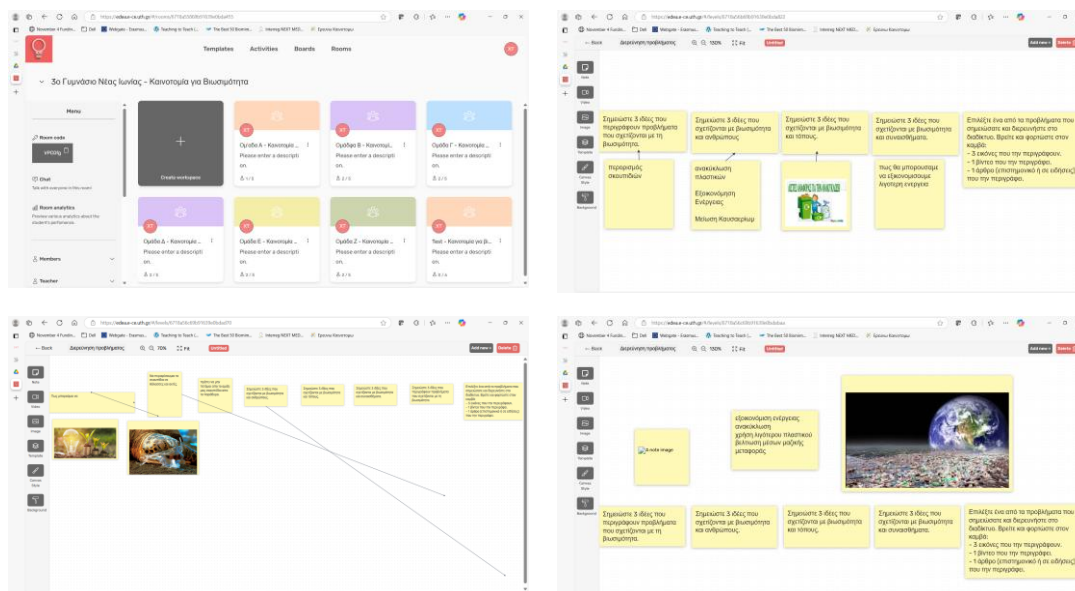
https://edsus-cx.ufh.gr

Templates Activities Boards Rooms

3ο Γυμνάσιο Νέας Ιωνίας - Καινοτομία για Βιωσιμότητα

Menu

Room code

Chat
Talk with everyone in this room!

Room analytics
Preview various analytics about the student's performance.

Members

Teacher

Create workspace

Ομάδα Α - Καινοτομία ...
Please enter a description.

Ομάδα Β - Καινοτομία ...
Please enter a description.

Ομάδα Γ - Καινοτομία ...
Please enter a description.

Ομάδα Δ - Καινοτομία ...
Please enter a description.

Ομάδα Ε - Καινοτομία ...
Please enter a description.

Ομάδα Ζ - Καινοτομία ...
Please enter a description.

Test - Καινοτομία για Β...
Please enter a description.

Back Διερεύνηση προβλήματος 100% Fit Untitled Add new Delete

Note Video Image Template Canvas Style Background

Σημειώστε 3 ιδέες που περιγράφουν προβλήματα που σχετίζονται με τη βιωσιμότητα.

Σημειώστε 3 ιδέες που σχετίζονται με βιωσιμότητα και ανθρώπους.

Σημειώστε 3 ιδέες που σχετίζονται με βιωσιμότητα και τόπους.

Σημειώστε 3 ιδέες που σχετίζονται με βιωσιμότητα και συναισθήματα.

Επιλέξτε ένα από τα προβλήματα που σημειώσατε και διερευνήστε στο διαδίκτυο. Βρείτε και φορτώστε στον καμβά:
- 3 εικόνες που τον περιγράφουν.
- 1 βίντεο που τον περιγράφει.
- 1 άρθρο (επιστημονικό ή σε ειδήσεις) που την περιγράφει.

περιορισμός σκουπιδιών

ανακύκλωση πλαστικών

Εξοικονόμηση Ενέργειας

Μείωση Καυσαερίων

πως θα μπορουσαμε να εξοικονομησαμε λιγοτερη ενεργεια

Back Διερεύνηση προβλήματος 70% Fit Untitled Add new Delete

Back Διερεύνηση προβλήματος Untitled Add new Delete

εξοικονόμηση ενέργειας
ανακύκλωση
χρήση λιγότερου πλαστικού
βελτίωση μέσων μαζικής μεταφοράς

Σημειώστε 3 ιδέες που περιγράφουν προβλήματα που σχετίζονται με τη βιωσιμότητα.

Σημειώστε 3 ιδέες που σχετίζονται με βιωσιμότητα και ανθρώπους.

Σημειώστε 3 ιδέες που σχετίζονται με βιωσιμότητα και τόπους.

Σημειώστε 3 ιδέες που σχετίζονται με βιωσιμότητα και συναισθήματα.

Επιλέξτε ένα από τα προβλήματα που σημειώσατε και διερευνήστε στο διαδίκτυο. Βρείτε και φορτώστε στον καμβά:
- 3 εικόνες που τον περιγράφουν.
- 1 βίντεο που τον περιγράφει.
- 1 άρθρο (επιστημονικό ή σε ειδήσεις) που την περιγράφει.